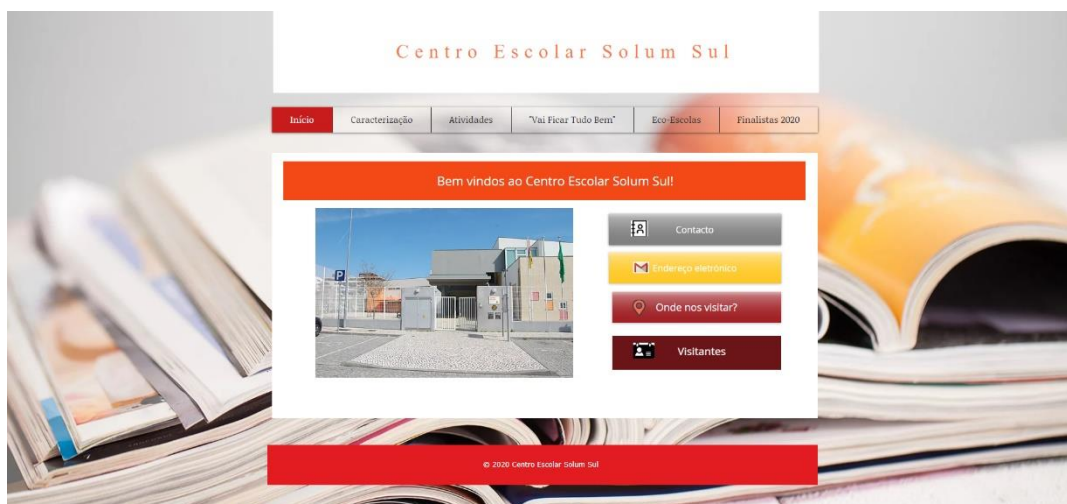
Centro Escolar Solum Sul

Início | Caracterização | Atividades | "Vai Ficar Tudo Bem" | Eco-Escolas | Finalistas 2020

Bem vindos ao Centro Escolar Solum Sul!

P

Contacto

Endereço eletrónico

Onde nos visitar?

Visitantes

© 2020 Centro Escolar Solum Sul